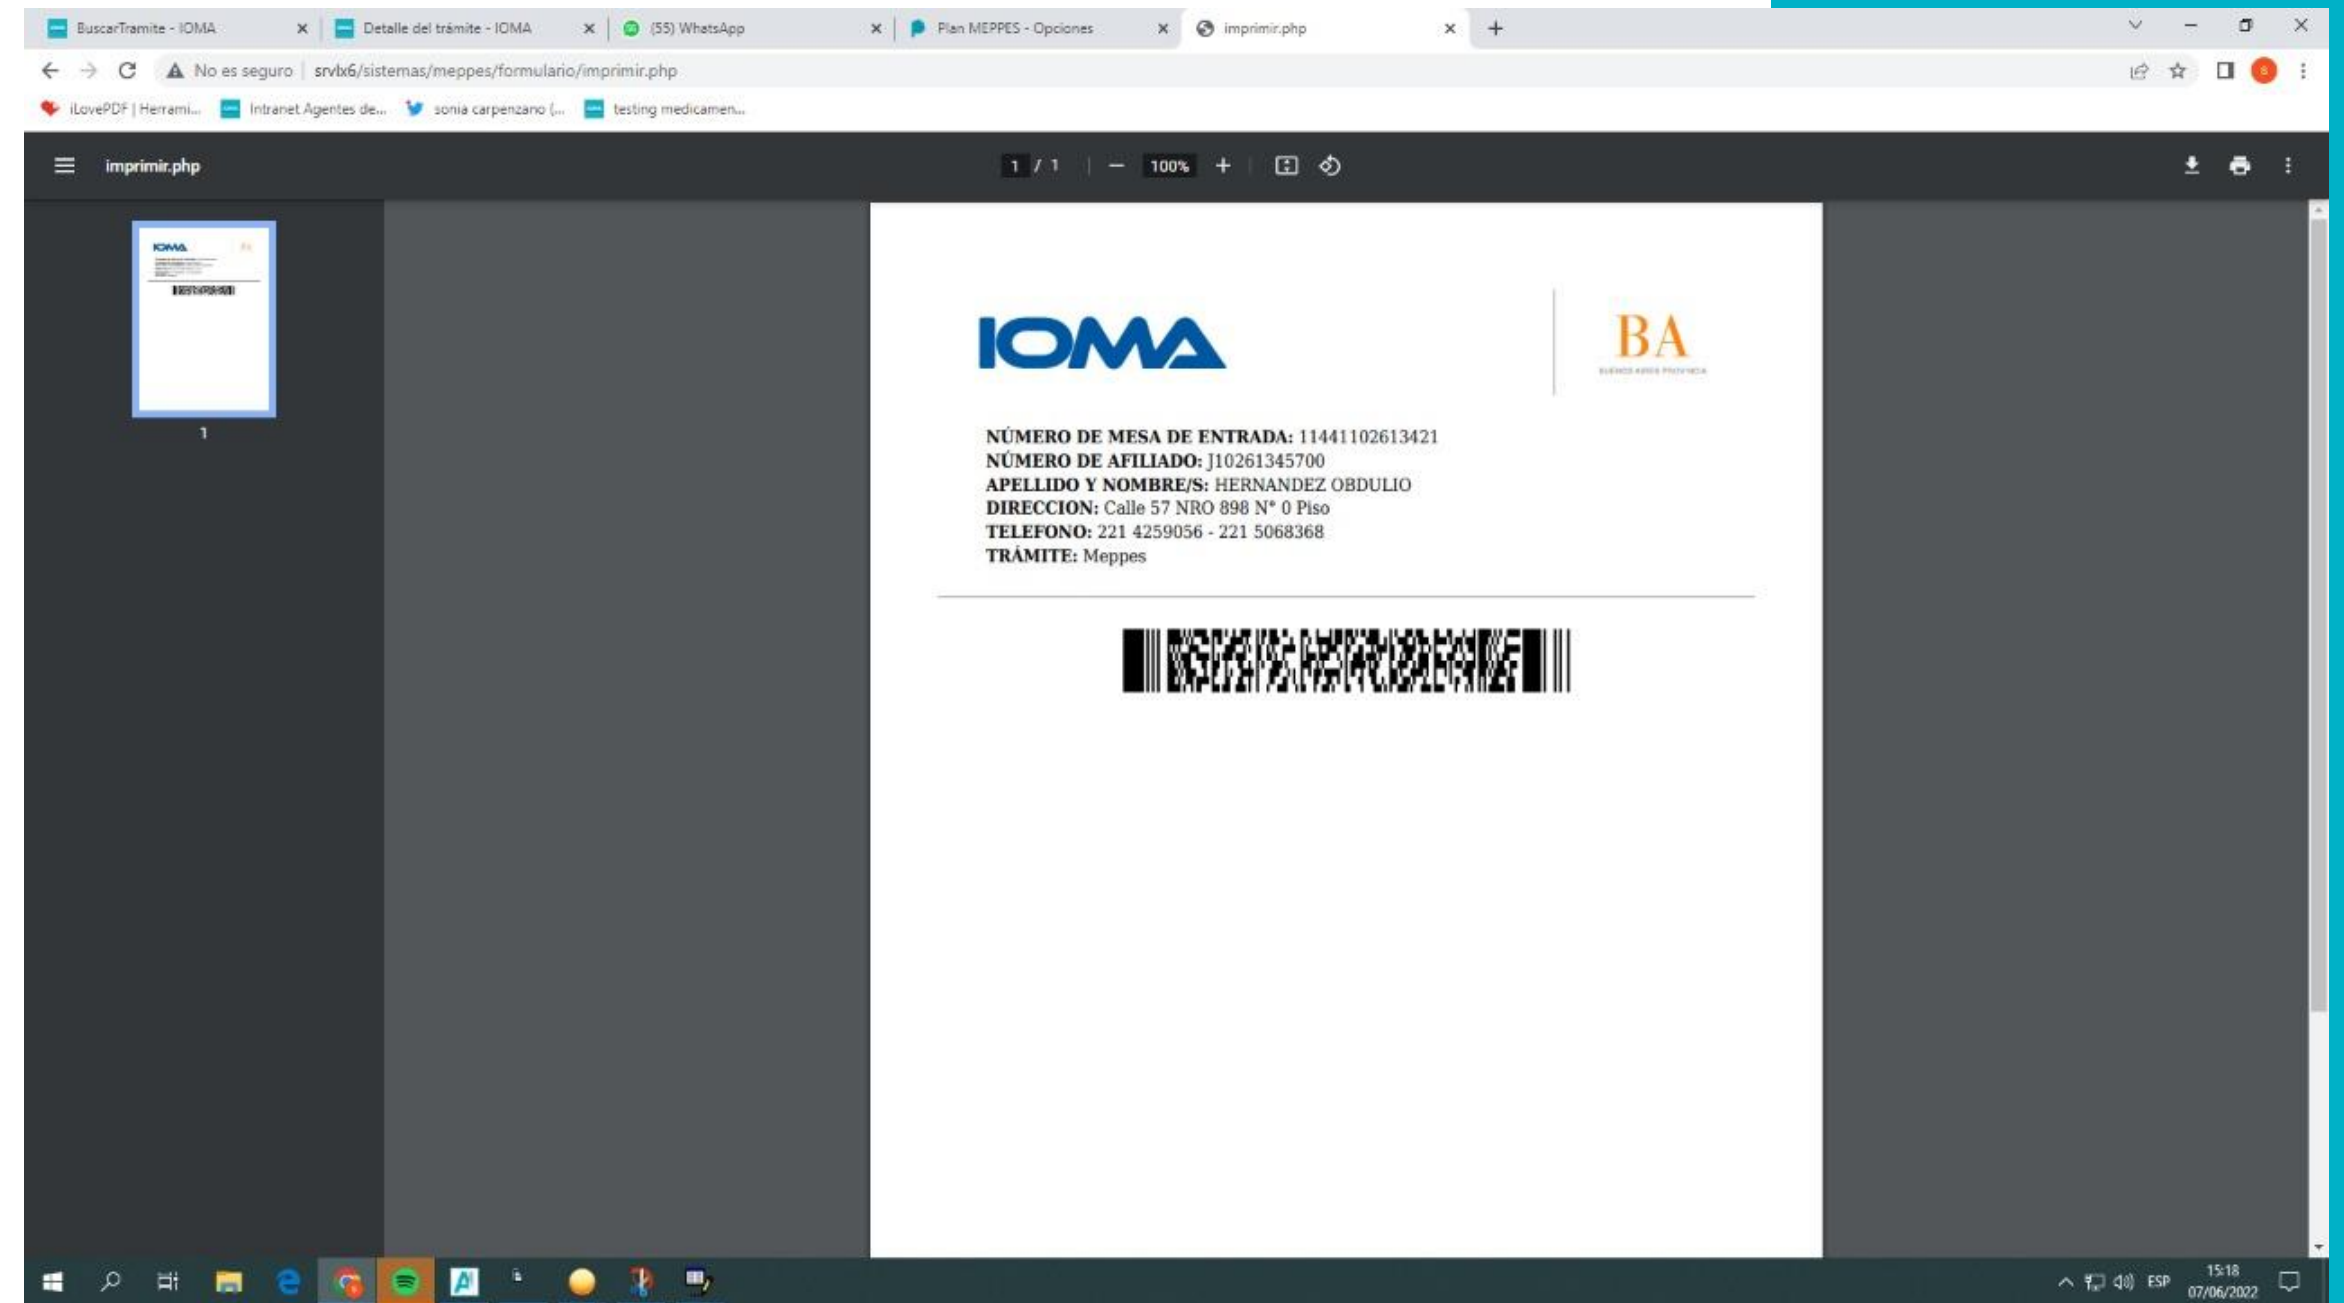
BuscarTramite - IOMA
Detalle del trámite - IOMA
(55) WhatsApp
Plan MEPPES - Opciones
imprimir.php

No es seguro | srvlx6/sistemas/meppes/formulario/imprimir.php

iLovePDF | Herrami...
Intranet Agentes de...
sonia carpenzano (...
testing medicamen...

imprimir.php
1 / 1
100%

1

IOMA

BA
BUENOS AIRES PROVINCIA

**NÚMERO DE MESA DE ENTRADA:** 11441102613421
**NÚMERO DE AFILIADO:** J10261345700
**APELLIDO Y NOMBRE/S:** HERNANDEZ OBDULIO
**DIRECCION:** Calle 57 NRO 898 N° 0 Piso
**TELEFONO:** 221 4259056 - 221 5068368
**TRÁMITE:** Meppes

ESP
15:18
07/06/2022